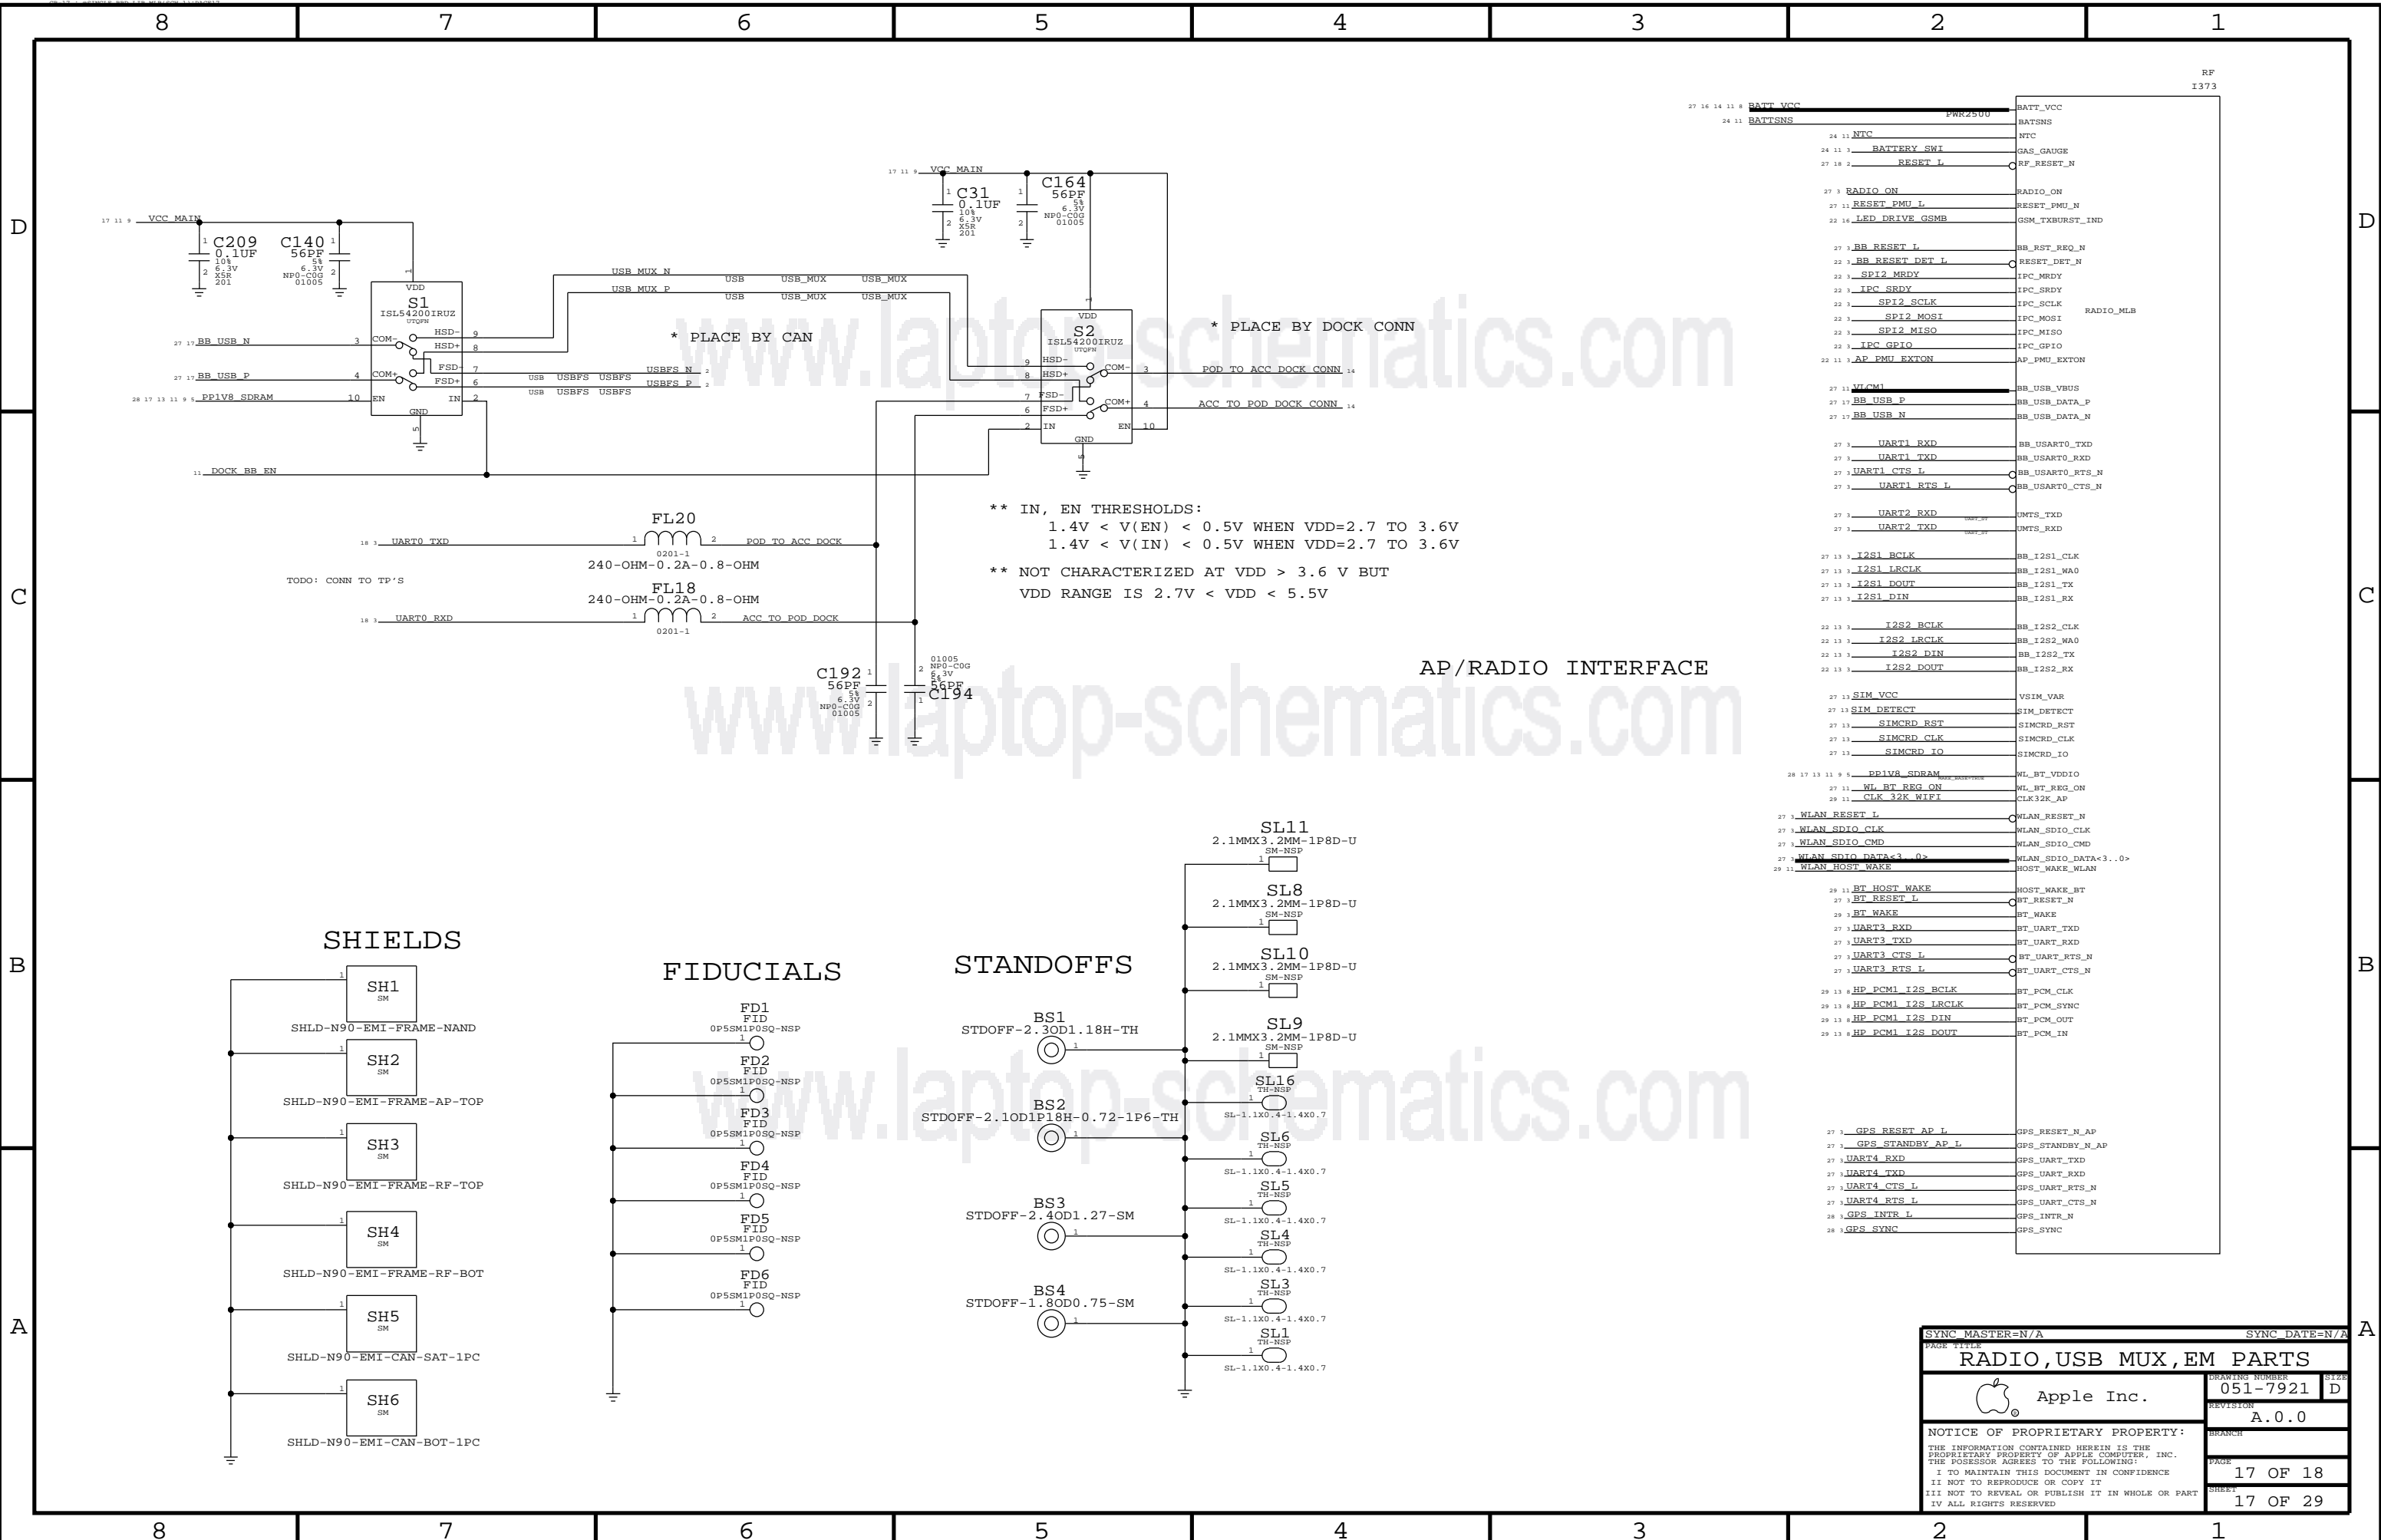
8 7 6 5 4 3 2 1

D C B A

RF
I373

BATT_VCC PWR2500 BATT_VCC
BATTSNS BATTSNS
NTC NTC
BATTERY_SWI GAS_GAUGE
RESET_L RF_RESET_N
RADIO_ON RADIO_ON
RESET_PMU_L RESET_PMU_N
LED_DRIVE_GSMB GSM_TXBURST_IND
BB_RESET_L BB_RST_REQ_N
BB_RESET_DET_L RESET_DET_N
SPI2_MRDY IPC_MRDY
IPC_SRDY IPC_SRDY
SPI2_SCLK IPC_SCLK
SPI2_MOSI IPC_MOSI
SPI2_MISO IPC_MISO
IPC_GPIO IPC_GPIO
AP_PMU_EXTON AP_PMU_EXTON
RADIO_MLB
VLCM1 BB_USB_VBUS
BB_USB_P BB_USB_DATA_P
BB_USB_N BB_USB_DATA_N
UART1_RXD BB_USART0_TXD
UART1_TXD BB_USART0_RXD
UART1_CTS_L BB_USART0_RTS_N
UART1_RTS_L BB_USART0_CTS_N
UART2_RXD UMTS_TXD
UART2_TXD UMTS_RXD
I2S1_BCLK BB_I2S1_CLK
I2S1_LRCLK BB_I2S1_WA0
I2S1_DOUT BB_I2S1_TX
I2S1_DIN BB_I2S1_RX
I2S2_BCLK BB_I2S2_CLK
I2S2_LRCLK BB_I2S2_WA0
I2S2_DIN BB_I2S2_TX
I2S2_DOUT BB_I2S2_RX
SIM_VCC VSIM_VAR
SIM_DETECT SIM_DETECT
SIMCRD_RST SIMCRD_RST
SIMCRD_CLK SIMCRD_CLK
SIMCRD_IO SIMCRD_IO
PP1V8_SDRAM WL_BT_VDDIO
WL_BT_REG_ON WL_BT_REG_ON
CLK_32K_WIFI CLK32K_AP
WLAN_RESET_L WLAN_RESET_N
WLAN_SDIO_CLK WLAN_SDIO_CLK
WLAN_SDIO_CMD WLAN_SDIO_CMD
WLAN_SDIO_DATA<3..0> WLAN_SDIO_DATA<3..0>
WLAN_HOST_WAKE HOST_WAKE_WLAN
BT_HOST_WAKE HOST_WAKE_BT
BT_RESET_L BT_RESET_N
BT_WAKE BT_WAKE
UART3_RXD BT_UART_TXD
UART3_TXD BT_UART_RXD
UART3_CTS_L BT_UART_RTS_N
UART3_RTS_L BT_UART_CTS_N
HP_PCM1_I2S_BCLK BT_PCM_CLK
HP_PCM1_I2S_LRCLK BT_PCM_SYNC
HP_PCM1_I2S_DIN BT_PCM_OUT
HP_PCM1_I2S_DOUT BT_PCM_IN
GPS_RESET_AP_L GPS_RESET_N_AP
GPS_STANDBY_AP_L GPS_STANDBY_N_AP
UART4_RXD GPS_UART_TXD
UART4_TXD GPS_UART_RXD
UART4_CTS_L GPS_UART_RTS_N
UART4_RTS_L GPS_UART_CTS_N
GPS_INTR_L GPS_INTR_N
GPS_SYNC GPS_SYNC

VCC_MAIN
C209 0.1UF 10% 6.3V X5R 201
C140 56PF 5% 6.3V NP0-C0G 01005
C31 0.1UF 10% 6.3V X5R 201
C164 56PF 5% 6.3V NP0-C0G 01005

S1 ISL54200IRUZ UTQFN VDD COM- COM+ HSD- HSD+ FSD- FSD+ EN IN GND
BB_USB_N BB_USB_P PP1V8_SDRAM
USB_MUX_N USB_MUX_P USB USB_MUX USBFS USBFS_N USBFS_P
* PLACE BY CAN
S2 ISL54200IRUZ UTQFN VDD HSD- HSD+ FSD- FSD+ COM- COM+ IN EN GND
* PLACE BY DOCK CONN
POD_TO_ACC_DOCK_CONN
ACC_TO_POD_DOCK_CONN
DOCK_BB_EN

** IN, EN THRESHOLDS:
1.4V < V(EN) < 0.5V WHEN VDD=2.7 TO 3.6V
1.4V < V(IN) < 0.5V WHEN VDD=2.7 TO 3.6V
** NOT CHARACTERIZED AT VDD > 3.6 V BUT
VDD RANGE IS 2.7V < VDD < 5.5V

FL20 UART0_TXD 0201-1 POD_TO_ACC_DOCK 240-OHM-0.2A-0.8-OHM
TODO: CONN TO TP'S
FL18 240-OHM-0.2A-0.8-OHM UART0_RXD 0201-1 ACC_TO_POD_DOCK
C192 56PF 5% 6.3V NP0-C0G 01005
C194 56PF 5% 6.3V NP0-C0G 01005

AP/RADIO INTERFACE

SHIELDS
SH1 SM SHLD-N90-EMI-FRAME-NAND
SH2 SM SHLD-N90-EMI-FRAME-AP-TOP
SH3 SM SHLD-N90-EMI-FRAME-RF-TOP
SH4 SM SHLD-N90-EMI-FRAME-RF-BOT
SH5 SM SHLD-N90-EMI-CAN-SAT-1PC
SH6 SM SHLD-N90-EMI-CAN-BOT-1PC

FIDUCIALS
FD1 FID 0P5SM1P0SQ-NSP
FD2 FID 0P5SM1P0SQ-NSP
FD3 FID 0P5SM1P0SQ-NSP
FD4 FID 0P5SM1P0SQ-NSP
FD5 FID 0P5SM1P0SQ-NSP
FD6 FID 0P5SM1P0SQ-NSP

STANDOFFS
BS1 STDOFF-2.3OD1.18H-TH
BS2 STDOFF-2.1OD1P18H-0.72-1P6-TH
BS3 STDOFF-2.4OD1.27-SM
BS4 STDOFF-1.8OD0.75-SM

SL11 2.1MMX3.2MM-1P8D-U SM-NSP
SL8 2.1MMX3.2MM-1P8D-U SM-NSP
SL10 2.1MMX3.2MM-1P8D-U SM-NSP
SL9 2.1MMX3.2MM-1P8D-U SM-NSP
SL16 TH-NSP SL-1.1X0.4-1.4X0.7
SL6 TH-NSP SL-1.1X0.4-1.4X0.7
SL5 TH-NSP SL-1.1X0.4-1.4X0.7
SL4 TH-NSP SL-1.1X0.4-1.4X0.7
SL3 TH-NSP SL-1.1X0.4-1.4X0.7
SL1 TH-NSP SL-1.1X0.4-1.4X0.7

www.laptop-schematics.com

SYNC_MASTER=N/A SYNC_DATE=N/A
PAGE TITLE
RADIO,USB MUX,EM PARTS
Apple Inc.
DRAWING NUMBER 051-7921 SIZE D
REVISION A.0.0
BRANCH
NOTICE OF PROPRIETARY PROPERTY:
THE INFORMATION CONTAINED HEREIN IS THE PROPRIETARY PROPERTY OF APPLE COMPUTER, INC. THE POSESSOR AGREES TO THE FOLLOWING:
I TO MAINTAIN THIS DOCUMENT IN CONFIDENCE
II NOT TO REPRODUCE OR COPY IT
III NOT TO REVEAL OR PUBLISH IT IN WHOLE OR PART
IV ALL RIGHTS RESERVED
PAGE 17 OF 18
SHEET 17 OF 29